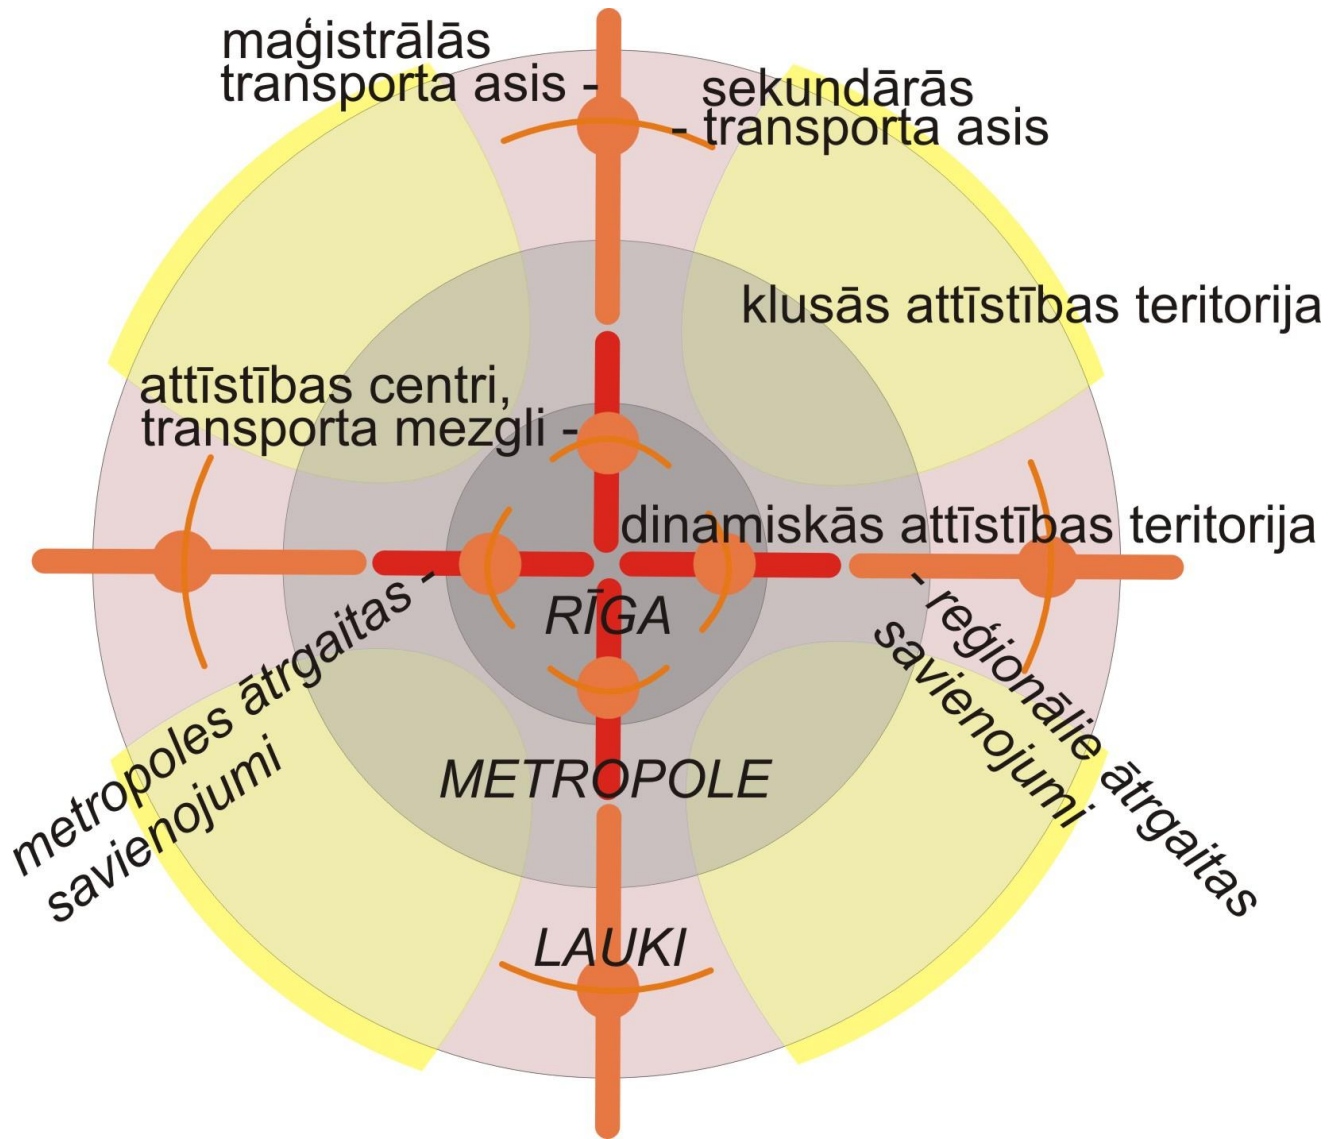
maģistrālās transporta asis -

sekundārās - transporta asis

klusās attīstības teritorija

attīstības centri, transporta mezgli -

dinamiskās attīstības teritorija

RĪGA

metropoles ātrgaitas - savienojumi

- reģionālie ātrgaitas savienojumi

METROPOLE

LAUKI